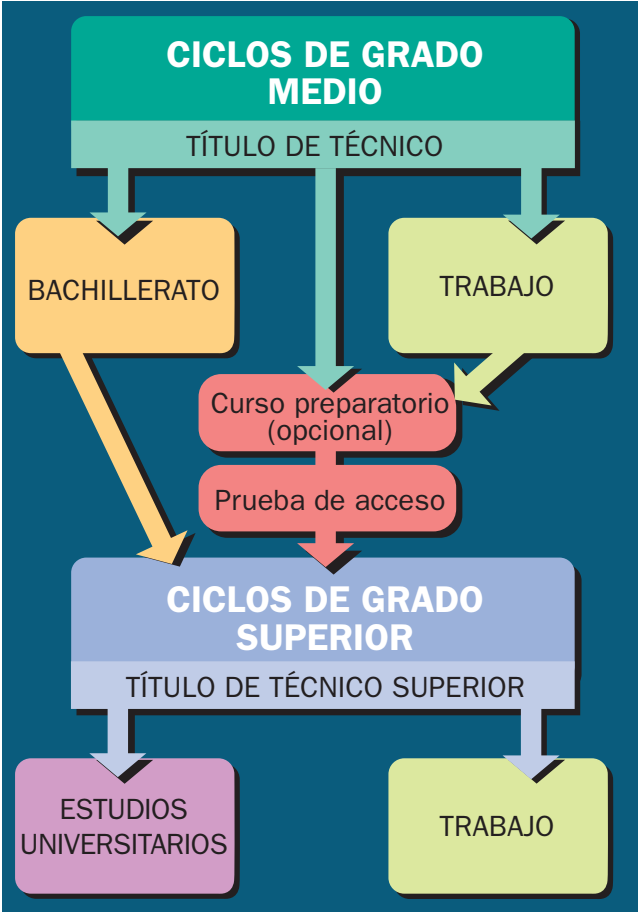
CICLOS DE GRADO MEDIO

TÍTULO DE TÉCNICO

BACHILLERATO

TRABAJO

Curso preparatorio (opcional)

Prueba de acceso

CICLOS DE GRADO SUPERIOR

TÍTULO DE TÉCNICO SUPERIOR

ESTUDIOS UNIVERSITARIOS

TRABAJO